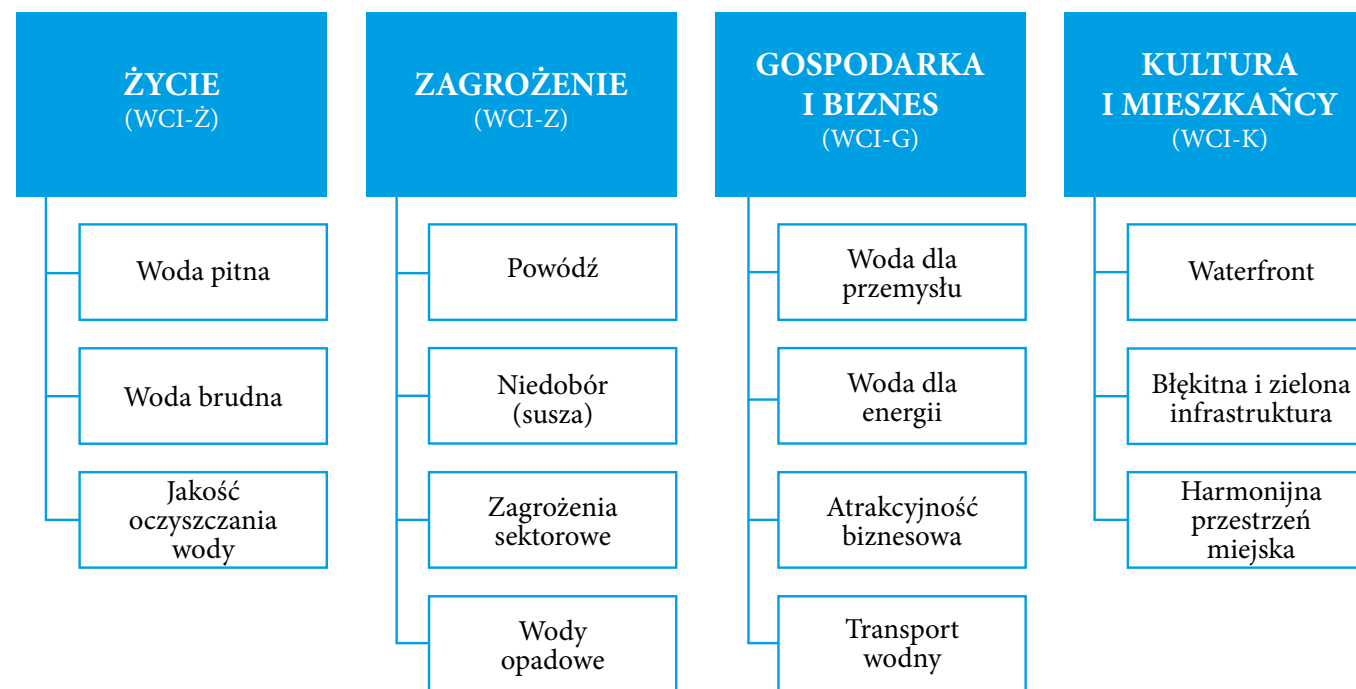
ŻYCIE
(WCI-Ż)

Woda pitna

Woda brudna

Jakość oczyszczania wody

ZAGROŻENIE
(WCI-Z)

Powódź

Niedobór (susza)

Zagrożenia sektorowe

Wody opadowe

GOSPODARKA I BIZNES
(WCI-G)

Woda dla przemysłu

Woda dla energii

Atrakcyjność biznesowa

Transport wodny

KULTURA I MIESZKAŃCY
(WCI-K)

Waterfront

Błękitna i zielona infrastruktura

Harmonijna przestrzeń miejska